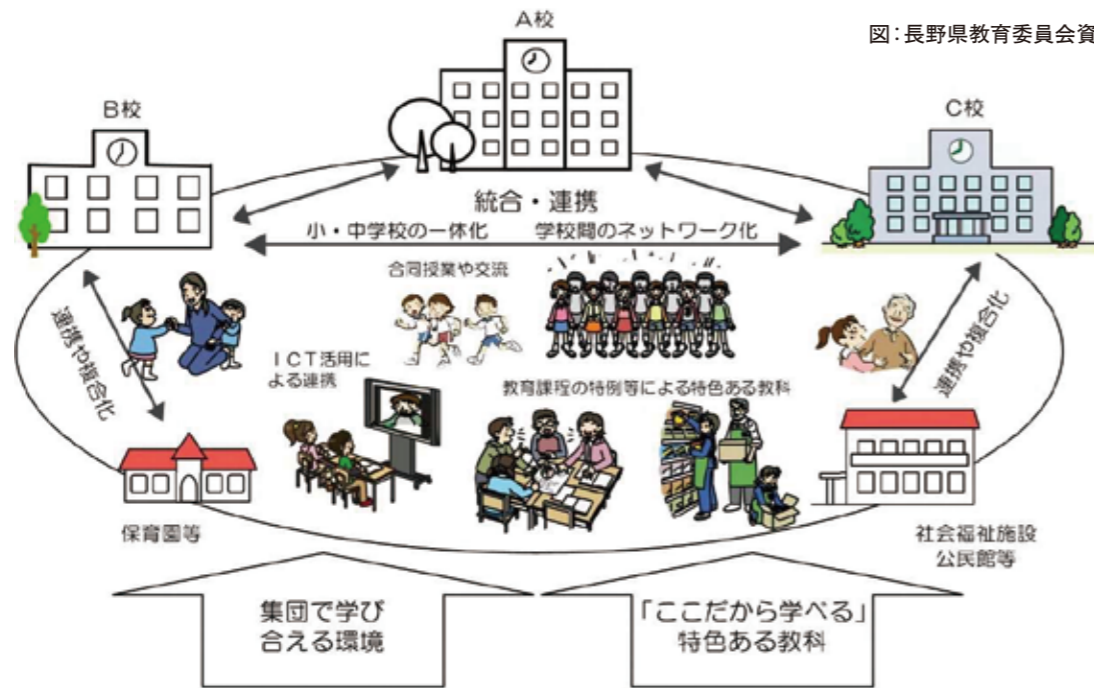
図：長野県教育委員会資

A校

B校

C校

統合・連携

小・中学校の一体化

学校間のネットワーク化

連携や複合化

合同授業や交流

ICT活用による連携

教育課程の特例等による特色ある教科

連携や複合化

保育園等

社会福祉施設
公民館等

集団で学び
合える環境

「ここだから学べる」
特色ある教科